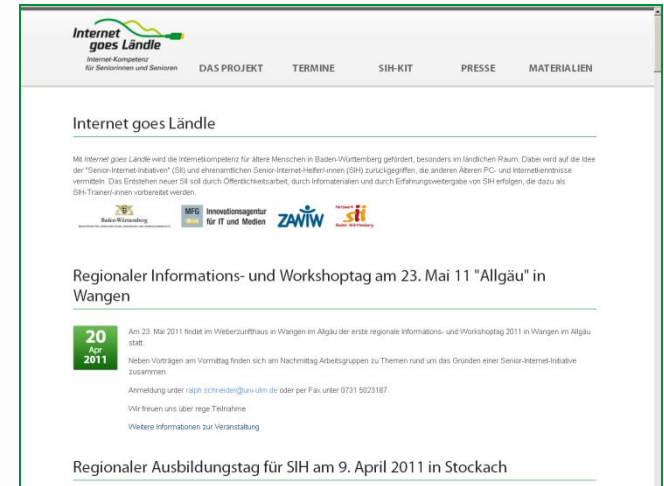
Internet goes Ländle
Internet-Kompetenz für Seniorinnen und Senioren

DAS PROJEKT TERMINE SIH-KIT PRESSE MATERIALIEN

Internet goes Ländle

Mit *Internet goes Ländle* wird die Internetkompetenz für ältere Menschen in Baden-Württemberg gefördert, besonders im ländlichen Raum. Dabei wird auf die Idee der "Senior-Internet-Initiativen" (SII) und ehrenamtlichen Senior-Internet-Helfer-innen (SIH) zurückgegriffen, die anderen Älteren PC- und Internetkenntnisse vermitteln. Das Entstehen neuer SII soll durch Öffentlichkeitsarbeit, durch Informaterialien und durch Erfahrungsweitergabe von SIH erfolgen, die dazu als SIH-Trainer/-innen vorbereitet werden.

Baden-Württemberg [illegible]

MFG Innovationsagentur für IT und Medien

ZAWiW

Netzwerk sii Baden-Württemberg

Regionaler Informations- und Workshoptag am 23. Mai 11 "Allgäu" in Wangen

20 Apr 2011

Am 23. Mai 2011 findet im Weberzunfthaus in Wangen im Allgäu der erste regionale Informations- und Workshoptag 2011 in Wangen im Allgäu statt.

Neben Vorträgen am Vormittag finden sich am Nachmittag Arbeitsgruppen zu Themen rund um das Gründen einer Senior-Internet-Initiative zusammen.

Anmeldung unter ralph.schneider@uni-ulm.de oder per Fax unter 0731 5023187

Wir freuen uns über rege Teilnahme

Weitere Informationen zur Veranstaltung

Regionaler Ausbildungstag für SIH am 9. April 2011 in Stockach